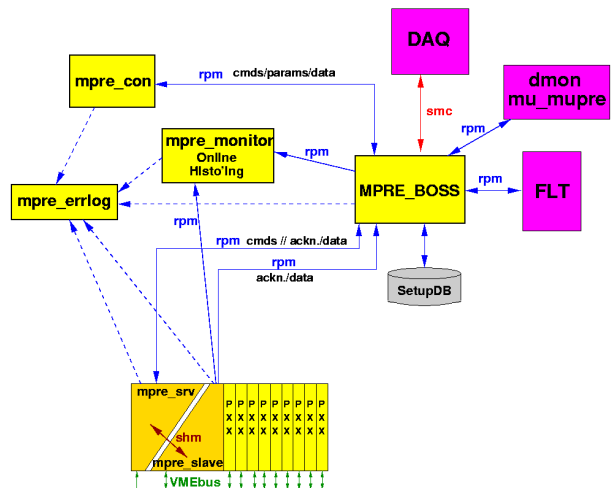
DAQ

mpre_con

rpm cmds/params/data

dmon
mu_mupre

smc

rpm

mpre_monitor
Online
Histo'ing

rpm

rpm

MPRE_BOSS

FLT

mpre_errlog

rpm

rpm cmds // ackn./data

rpm
ackn./data

SetupDB

mpre_srv

shm

mpre_slave

P
X
X

P
X
X

P
X
X

P
X
X

P
X
X

P
X
X

P
X
X

P
X
X

P
X
X

VMEbus